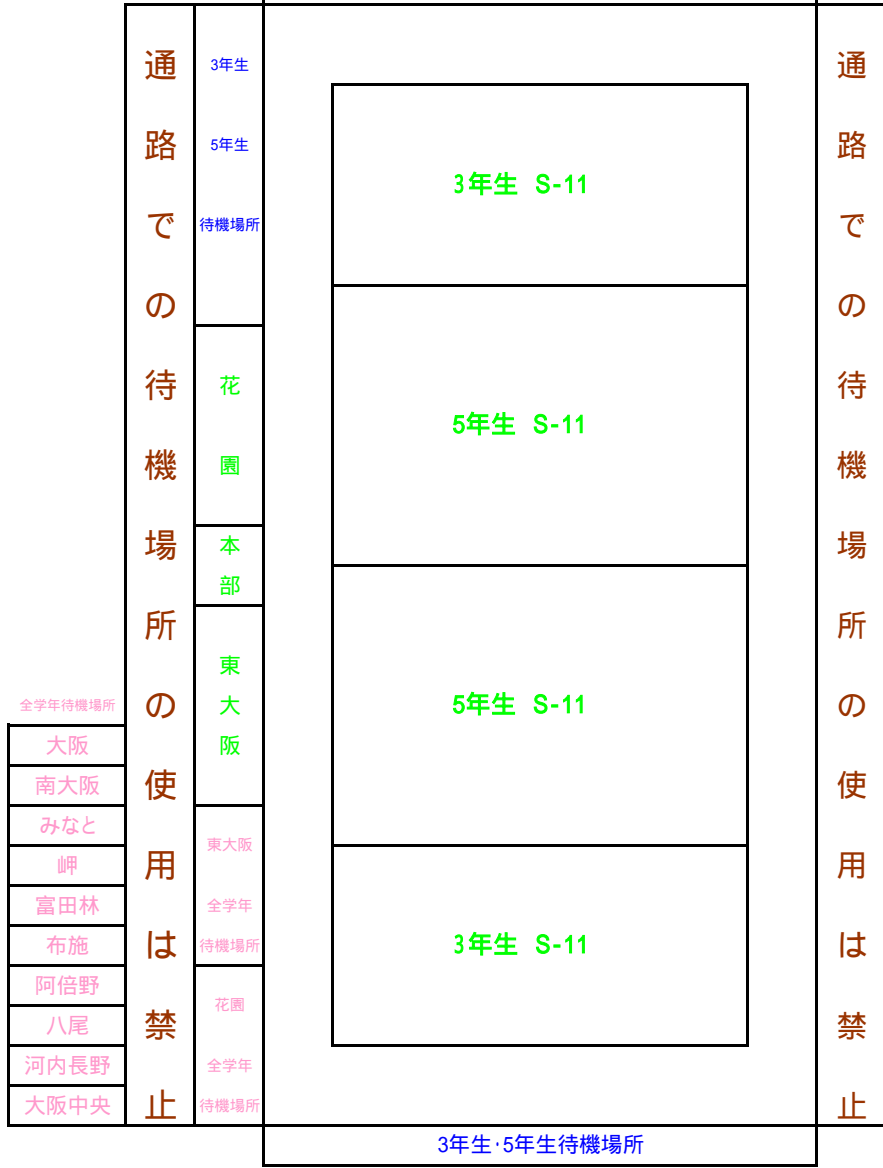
全学年待機場所
大阪
南大阪
みなと
岬
富田林
布施
阿倍野
八尾
河内長野
大阪中央

通路での待機場所の使用は禁止

3年生
5年生
待機場所

花園

本部

東大阪

東大阪
全学年
待機場所

花園
全学年
待機場所

3年生 S-11

5年生 S-11

5年生 S-11

3年生 S-11

3年生·5年生待機場所

通路での待機場所の使用は禁止